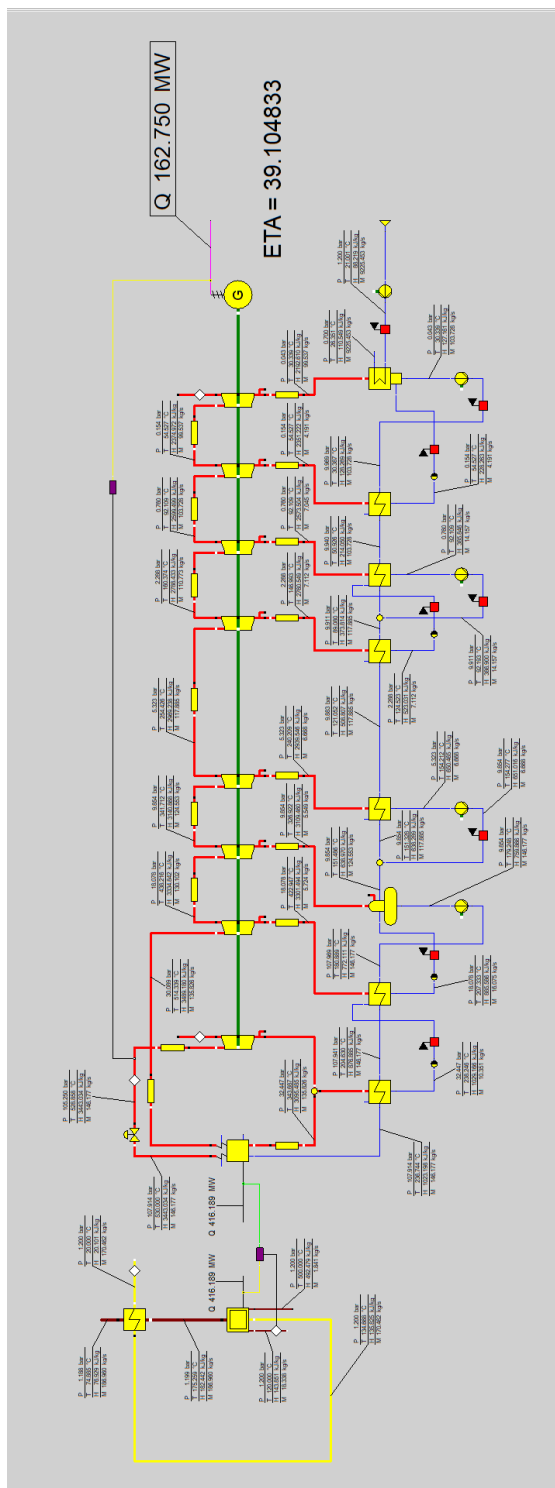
Q 162.750 MW

ETA = 39.104833

G

Q 416.189 MW

Q 416.189 MW

P 107.914 bar
T 530.000 °C
M 148.177 kg/s

P 1.200 bar
T 20.000 °C
M 135.462 kg/s

P 1.199 bar
T 120.000 °C
M 135.462 kg/s

P 1.200 bar
T 900.000 °C
M 1.841 kg/s

P 1.200 bar
T 120.000 °C
M 18.338 kg/s

P 1.198 bar
M 136.490 kg/s

P 1.200 bar
M 135.462 kg/s

P 0.043 bar
T 30.000 °C
M 103.728 kg/s

P 2.200 bar
M 9206.455 kg/s